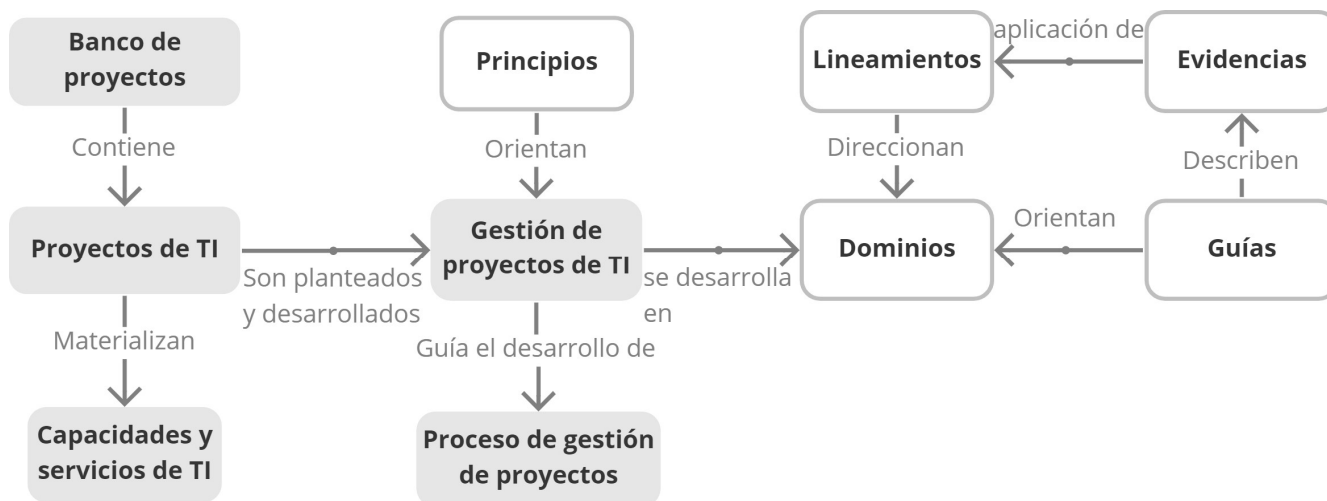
Banco de proyectos

Contiene

Proyectos de TI

Materializan

Capacidades y servicios de TI

Son planteados y desarrollados

Principios

Orientan

Gestión de proyectos de TI

Guía el desarrollo de

Proceso de gestión de proyectos

se desarrolla en

Lineamientos

aplicación de

Evidencias

Direccionan

Describen

Dominios

Orientan

Guías